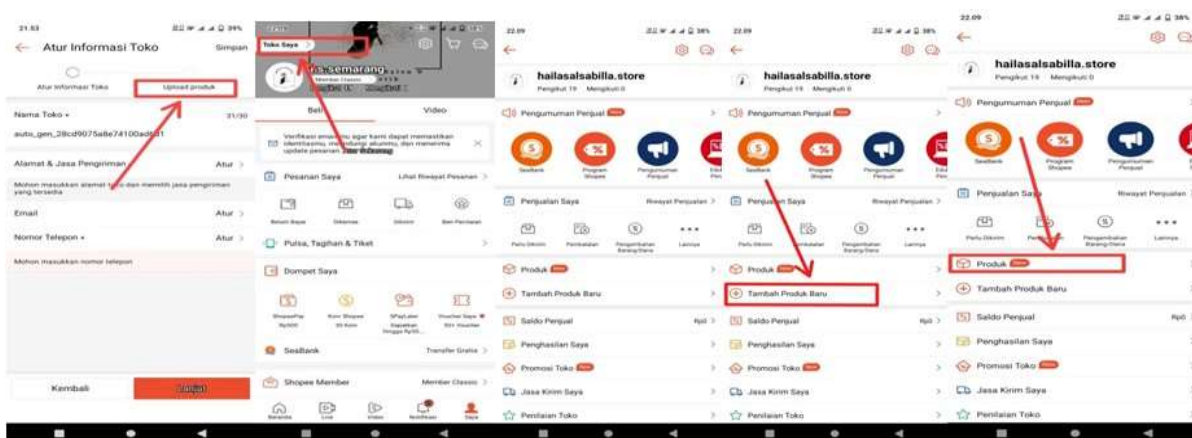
21.53

← Atur Informasi Toko Simpan

Atur Informasi Toko Upload produk

Nama Toko • 31/30

auto_gen_28cd9075a8e74100ad631

Alamat & Jasa Pengiriman Atur >

Mohon masukkan alamat toko dan memilih jasa pengiriman yang tersedia

Email Atur >

Nomor Telepon • Atur >

Mohon masukkan nomor telepon

Kembali Lanjut

Toko Saya >

...s.semarang

Member Classic

Beli Video

Verifikasi emailmu agar kami dapat memastikan identitasmu, melindungi akunmu, dan menerima update pesanan

Pesanan Saya Lihat Riwayat Pesanan >

Belum Bayar Dikemas Dikirim Beri Penilaian

Pulsa, Tagihan & Tiket >

Dompet Saya

ShopeePay Koin Shopee SPayLater Voucher Saya

SeaBank Transfer Gratis >

Shopee Member Member Classic >

Beranda Live Video Notifikasi Saya

22.09

hailasalsabilla.store

Pengikut 19 Mengikuti 0

Pengumuman Penjual

SeaBank Program Shopee Pengumuman Penjual

Penjualan Saya Riwayat Penjualan >

Perlu Dikirim Pembatalan Pengembalian Barang/Dana Lainnya

Produk

Tambah Produk Baru

Saldo Penjual Rp0 >

Penghasilan Saya

Promosi Toko

Jasa Kirim Saya

Penilaian Toko

22.09

hailasalsabilla.store

Pengikut 19 Mengikuti 0

Pengumuman Penjual

SeaBank Program Shopee Pengumuman Penjual

Penjualan Saya Riwayat Penjualan >

Perlu Dikirim Pembatalan Pengembalian Barang/Dana Lainnya

Produk

Tambah Produk Baru

Saldo Penjual Rp0 >

Penghasilan Saya

Promosi Toko

Jasa Kirim Saya

Penilaian Toko

22.09

hailasalsabilla.store

Pengikut 19 Mengikuti 0

Pengumuman Penjual

SeaBank Program Shopee Pengumuman Penjual

Penjualan Saya Riwayat Penjualan

Perlu Dikirim Pembatalan Pengembalian Barang/Dana Lainnya

Produk

Tambah Produk Baru

Saldo Penjual Rp0

Penghasilan Saya

Promosi Toko

Jasa Kirim Saya

Penilaian Toko